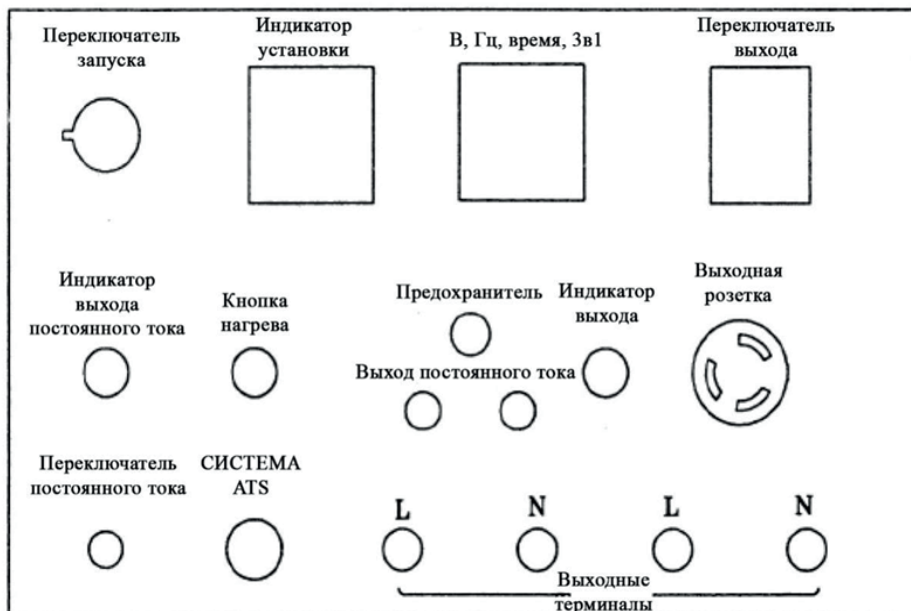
Переключатель запуска

Индикатор установки

В, Гц, время, 3в1

Переключатель выхода

Индикатор выхода постоянного тока

Кнопка нагрева

Предохранитель

Индикатор выхода

Выходная розетка

Выход постоянного тока

Переключатель постоянного тока

СИСТЕМА ATS

L

N

L

N

Выходные терминалы